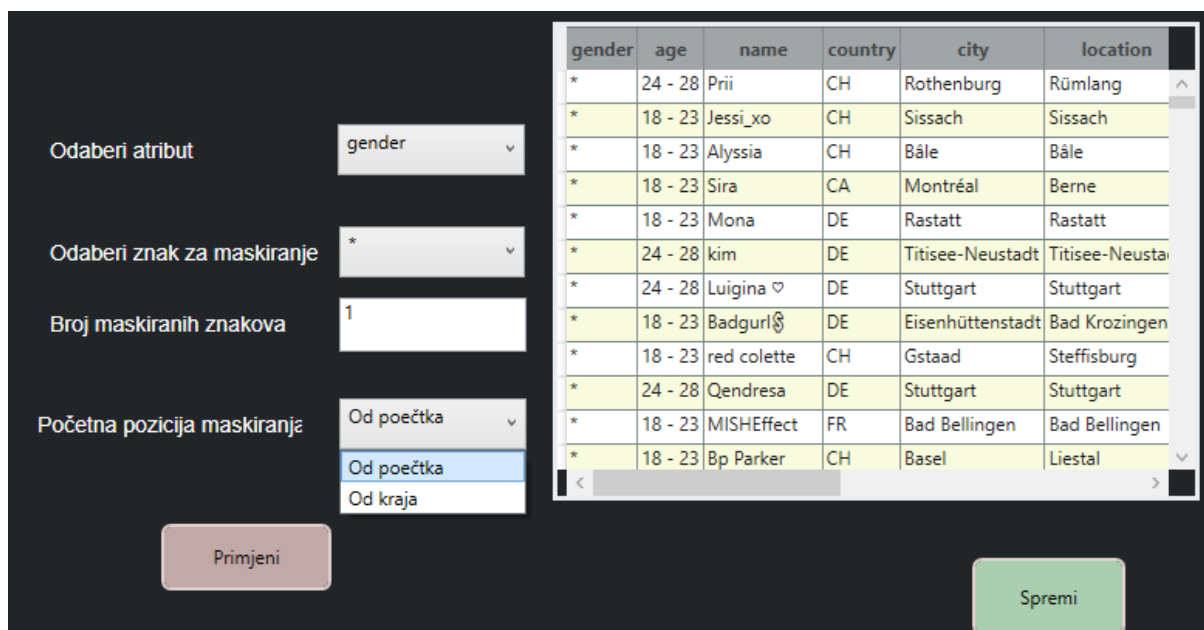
Odaberi atribut
gender

Odaberi znak za maskiranje
*

Broj maskiranih znakova
1

Početna pozicija maskiranja
Od poečtka
Od poečtka
Od kraja

Primjeni

| gender | age | name | country | city | location |
|---|---|---|---|---|---|
| * | 24 - 28 | Prii | CH | Rothenburg | Rümlang |
| * | 18 - 23 | Jessi_xo | CH | Sissach | Sissach |
| * | 18 - 23 | Alyssia | CH | Bâle | Bâle |
| * | 18 - 23 | Sira | CA | Montréal | Berne |
| * | 18 - 23 | Mona | DE | Rastatt | Rastatt |
| * | 24 - 28 | kim | DE | Titisee-Neustadt | Titisee-Neusta |
| * | 24 - 28 | Luigina ♡ | DE | Stuttgart | Stuttgart |
| * | 18 - 23 | Badgurl§ | DE | Eisenhüttenstadt | Bad Krozingen |
| * | 18 - 23 | red colette | CH | Gstaad | Steffisburg |
| * | 24 - 28 | Qendresa | DE | Stuttgart | Stuttgart |
| * | 18 - 23 | MISHEffect | FR | Bad Bellingen | Bad Bellingen |
| * | 18 - 23 | Bp Parker | CH | Basel | Liestal |

Spremi